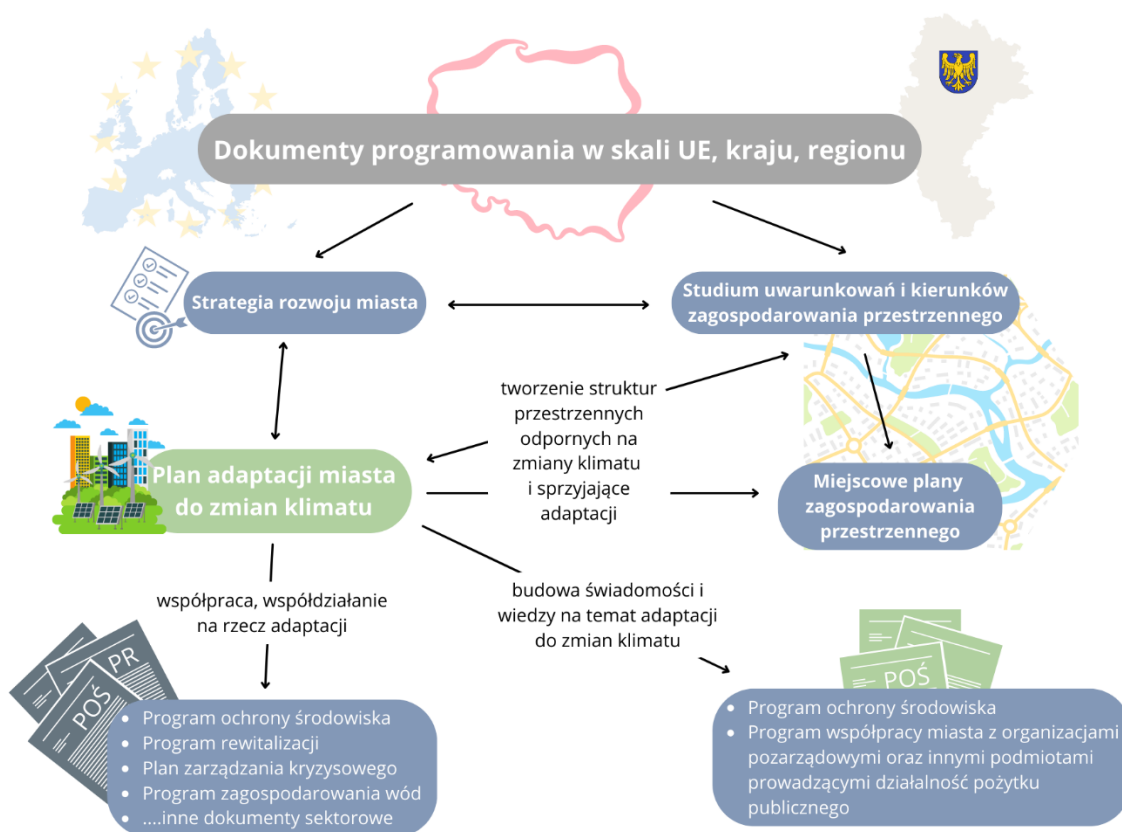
Dokumenty programowania w skali UE, kraju, regionu

Strategia rozwoju miasta

Studium uwarunkowań i kierunków zagospodarowania przestrzennego

tworzenie struktur przestrzennych odpornych na zmiany klimatu i sprzyjające adaptacji

Plan adaptacji miasta do zmian klimatu

Miejscowe plany zagospodarowania przestrzennego

współpraca, współdziałanie na rzecz adaptacji

budowa świadomości i wiedzy na temat adaptacji do zmian klimatu

PR

POŚ

POŚ

- Program ochrony środowiska
- Program rewitalizacji
- Plan zarządzania kryzysowego
- Program zagospodarowania wód
- ....inne dokumenty sektorowe

- Program ochrony środowiska
- Program współpracy miasta z organizacjami pozarządowymi oraz innymi podmiotami prowadzącymi działalność pożytku publicznego